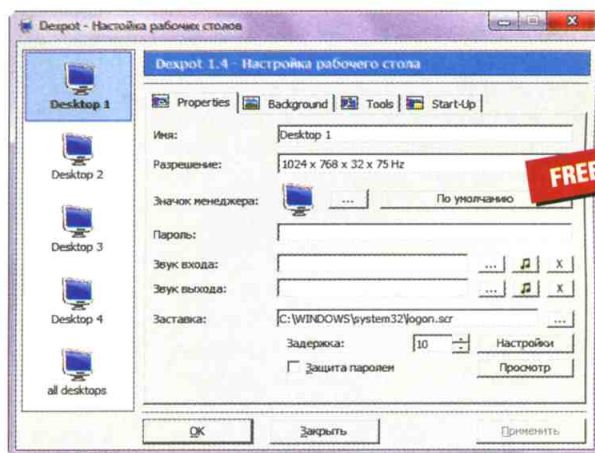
Dexpot - Настойка рабочих столов

Desktop 1

Desktop 2

Desktop 3

Desktop 4

all desktops

Dexpot 1.4 - Настройка рабочего стола

Properties | Background | Tools | Start-Up

Имя: Desktop 1

Разрешение: 1024 x 768 x 32 x 75 Hz

FREE

Значок менеджера: ... По умолчанию

Пароль:

Звук входа: ... x

Звук выхода: ... x

Заставка: C:\WINDOWS\system32\logon.scr ...

Задержка: 10 Настройки

Защита паролем Просмотр

OK Закрыть Применить